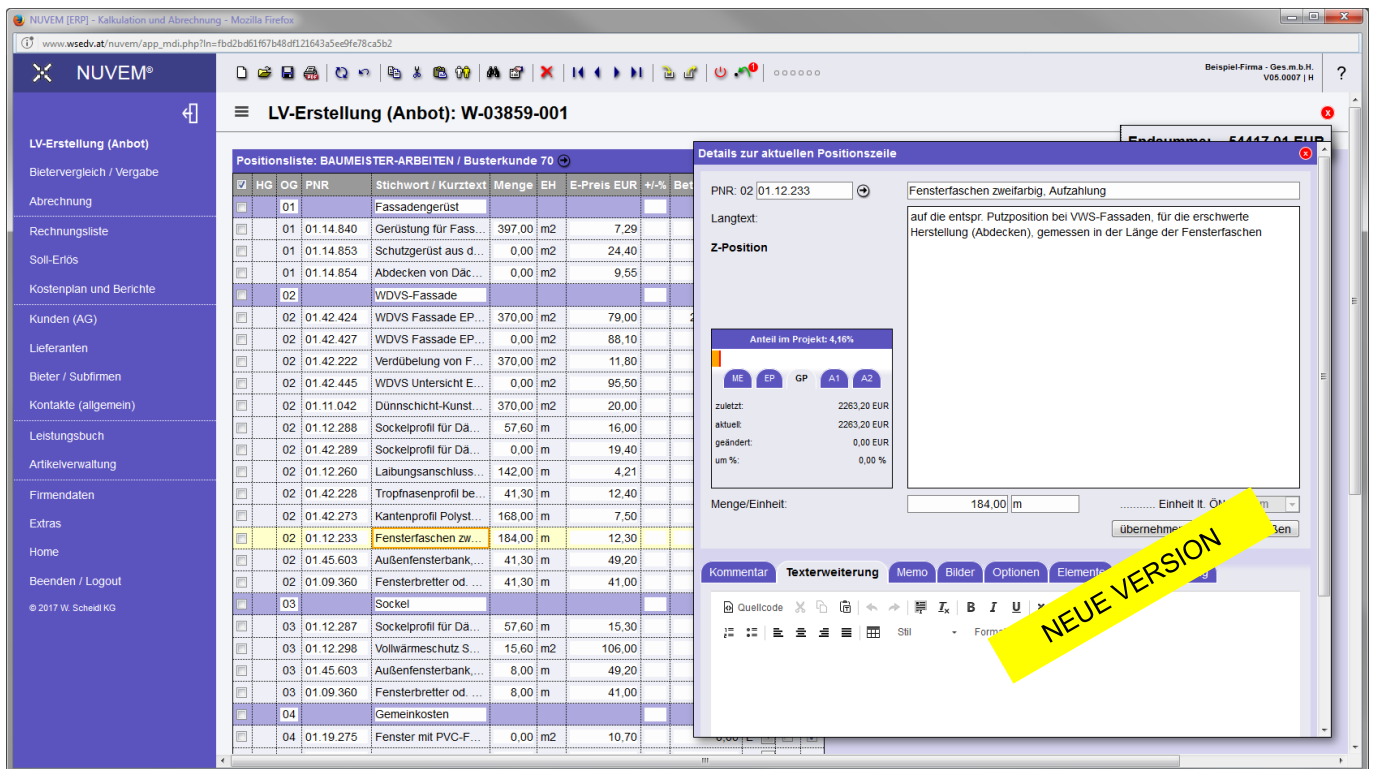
NUVEM [ERP] - Kalkulation und Abrechnung - Mozilla Firefox

www.wsedv.at/nuvem/app_mdi.php?ln=fbd2bd61f67b48df121643a5ee9fe78ca5b2

NUVEM®

Beispiel-Firma - Ges.m.b.H.
V05.0007 | H

?

LV-Erstellung (Anbot)
Bietervergleich / Vergabe
Abrechnung
Rechnungsliste
Soll-Erlös
Kostenplan und Berichte
Kunden (AG)
Lieferanten
Bieter / Subfirmen
Kontakte (allgemein)
Leistungsbuch
Artikelverwaltung
Firmendaten
Extras
Home
Beenden / Logout
© 2017 W. Scheidl KG

LV-Erstellung (Anbot): W-03859-001

Endsumme: 54417,01 EUR

Positionsliste: BAUMEISTER-ARBEITEN / Busterkunde 70

| HG | OG | PNR | Stichwort / Kurztext | Menge | EH | E-Preis EUR | +/-% | Bet |
|---|---|---|---|---|---|---|---|---|
| | 01 | | Fassadengerüst | | | | | |
| | 01 | 01.14.840 | Gerüstung für Fass... | 397,00 | m2 | 7,29 | | |
| | 01 | 01.14.853 | Schutzgerüst aus d... | 0,00 | m2 | 24,40 | | |
| | 01 | 01.14.854 | Abdecken von Däc... | 0,00 | m2 | 9,55 | | |
| | 02 | | WDVS-Fassade | | | | | |
| | 02 | 01.42.424 | WDVS Fassade EP... | 370,00 | m2 | 79,00 | | |
| | 02 | 01.42.427 | WDVS Fassade EP... | 0,00 | m2 | 88,10 | | |
| | 02 | 01.42.222 | Verdübelung von F... | 370,00 | m2 | 11,80 | | |
| | 02 | 01.42.445 | WDVS Untersicht E... | 0,00 | m2 | 95,50 | | |
| | 02 | 01.11.042 | Dünnschicht-Kunst... | 370,00 | m2 | 20,00 | | |
| | 02 | 01.12.288 | Sockelprofil für Dä... | 57,60 | m | 16,00 | | |
| | 02 | 01.42.289 | Sockelprofil für Dä... | 0,00 | m | 19,40 | | |
| | 02 | 01.12.260 | Laibungsanschluss... | 142,00 | m | 4,21 | | |
| | 02 | 01.42.228 | Tropfnasenprofil be... | 41,30 | m | 12,40 | | |
| | 02 | 01.42.273 | Kantenprofil Polyst... | 168,00 | m | 7,50 | | |
| | 02 | 01.12.233 | Fensterfaschen zw... | 184,00 | m | 12,30 | | |
| | 02 | 01.45.603 | Außenfensterbank,... | 41,30 | m | 49,20 | | |
| | 02 | 01.09.360 | Fensterbretter od. ... | 41,30 | m | 41,00 | | |
| | 03 | | Sockel | | | | | |
| | 03 | 01.12.287 | Sockelprofil für Dä... | 57,60 | m | 15,30 | | |
| | 03 | 01.12.298 | Vollwärmeschutz S... | 15,60 | m2 | 106,00 | | |
| | 03 | 01.45.603 | Außenfensterbank,... | 8,00 | m | 49,20 | | |
| | 03 | 01.09.360 | Fensterbretter od. ... | 8,00 | m | 41,00 | | |
| | 04 | | Gemeinkosten | | | | | |
| | 04 | 01.19.275 | Fenster mit PVC-F... | 0,00 | m2 | 10,70 | | |

Details zur aktuellen Positionszeile

PNR: 02 01.12.233
Fensterfaschen zweifarbig, Aufzahlung
Langtext:
auf die entspr. Putzposition bei VWS-Fassaden, für die erschwerte Herstellung (Abdecken), gemessen in der Länge der Fensterfaschen
Z-Position

Anteil im Projekt: 4,16%
ME EP GP A1 A2
zuletzt: 2263,20 EUR
aktuell: 2263,20 EUR
geändert: 0,00 EUR
um %: 0,00 %

Menge/Einheit: 184,00 m
.......... Einheit lt. Ö
übernehmen
ßen

Kommentar Texterweiterung Memo Bilder Optionen Elemente
Quellcode
Stil
Forma

NEUE VERSION